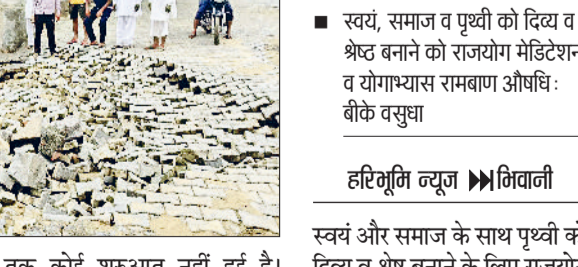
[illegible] तक कोई शुरुआत नहीं हुई है।

■ स्वयं, समाज व पृथ्वी को दिव्य व श्रेष्ठ बनाने को राजयोग मेडिटेशन व योगाभ्यास रामबाण औषधि: बीके वसुधा

हरिभूमि न्यूज ▶▶ भिवानी

स्वयं और समाज के साथ पृथ्वी को दिव्य व श्रेष्ठ बनाने के लिए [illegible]